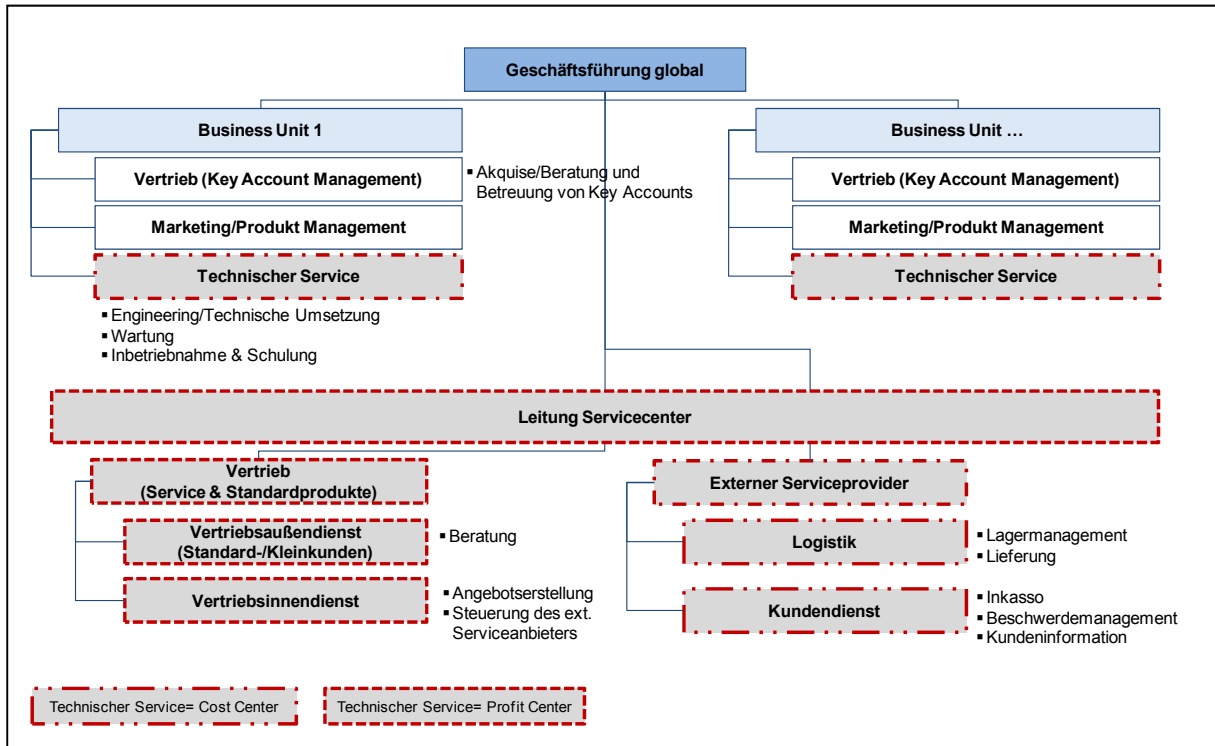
Geschäftsführung global

Business Unit 1

Vertrieb (Key Account Management)

▪ Akquise/Beratung und Betreuung von Key Accounts

Marketing/Produkt Management

Technischer Service

▪ Engineering/Technische Umsetzung
▪ Wartung
▪ Inbetriebnahme & Schulung

Business Unit …

Vertrieb (Key Account Management)

Marketing/Produkt Management

Technischer Service

Leitung Servicecenter

Vertrieb (Service & Standardprodukte)

Vertriebsaußendienst (Standard-/Kleinkunden)

▪ Beratung

Vertriebsinnendienst

▪ Angebotserstellung
▪ Steuerung des ext. Serviceanbieters

Externer Serviceprovider

Logistik

▪ Lagermanagement
▪ Lieferung

Kundendienst

▪ Inkasso
▪ Beschwerdemanagement
▪ Kundeninformation

Technischer Service= Cost Center

Technischer Service= Profit Center